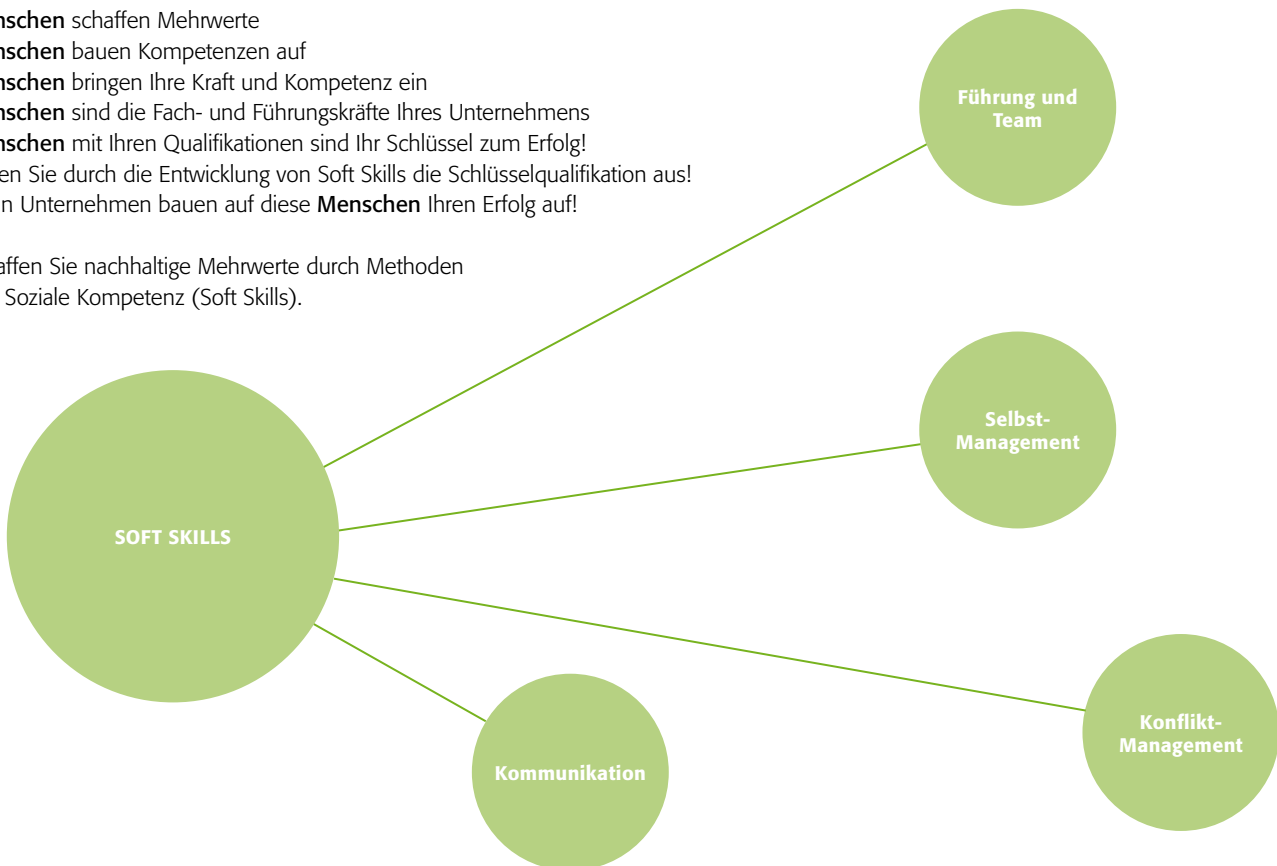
nschen schaffen Mehrwerte
nschen bauen Kompetenzen auf
nschen bringen Ihre Kraft und Kompetenz ein
nschen sind die Fach- und Führungskräfte Ihres Unternehmens
nschen mit Ihren Qualifikationen sind Ihr Schlüssel zum Erfolg!
en Sie durch die Entwicklung von Soft Skills die Schlüsselqualifikation aus!
n Unternehmen bauen auf diese Menschen Ihren Erfolg auf!

affen Sie nachhaltige Mehrwerte durch Methoden
Soziale Kompetenz (Soft Skills).

Führung und Team

Selbst-Management

SOFT SKILLS

Konflikt-Management

Kommunikation